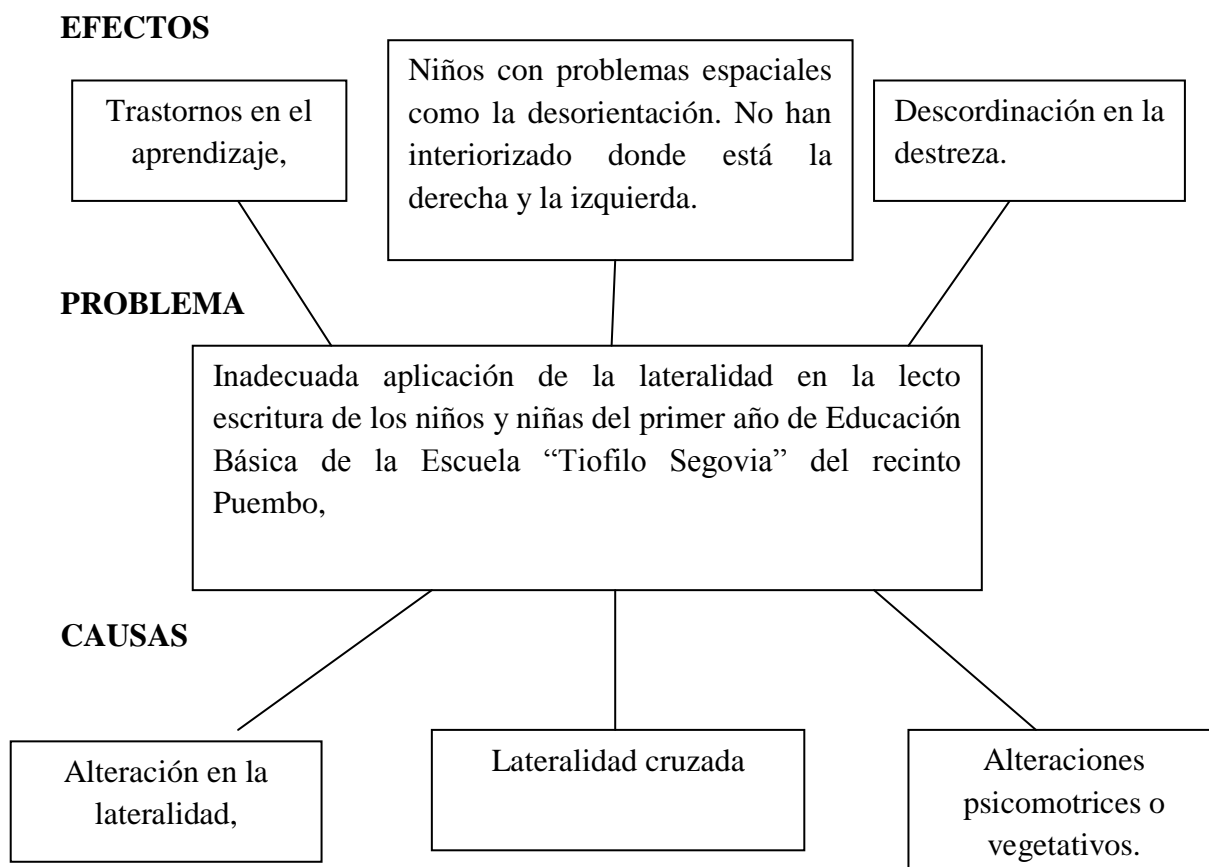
EFECTOS

Trastornos en el aprendizaje,

Niños con problemas espaciales como la desorientación. No han interiorizado donde está la derecha y la izquierda.

Descordinación en la destreza.

PROBLEMA

Inadecuada aplicación de la lateralidad en la lecto escritura de los niños y niñas del primer año de Educación Básica de la Escuela "Tiofilo Segovia" del recinto Puembo,

CAUSAS

Alteración en la lateralidad,

Lateralidad cruzada

Alteraciones psicomotrices o vegetativos.